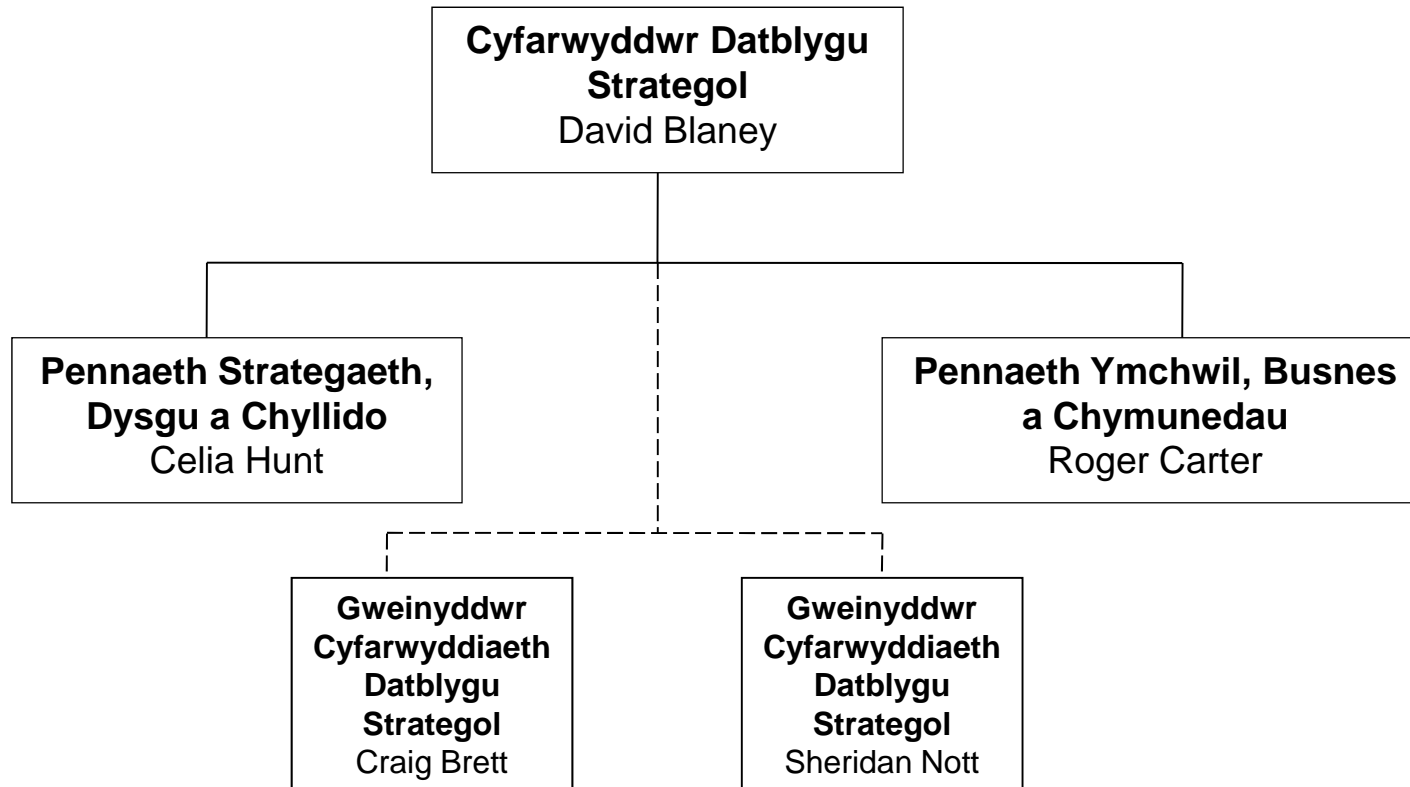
Cyfarwyddwr Datblygu Strategol
David Blaney

Pennaeth Strategaeth, Dysgu a Chyllido
Celia Hunt

Pennaeth Ymchwil, Busnes a Chymunedau
Roger Carter

Gweinyddwr Cyfarwyddiaeth Datblygu Strategol
Craig Brett

Gweinyddwr Cyfarwyddiaeth Datblygu Strategol
Sheridan Nott